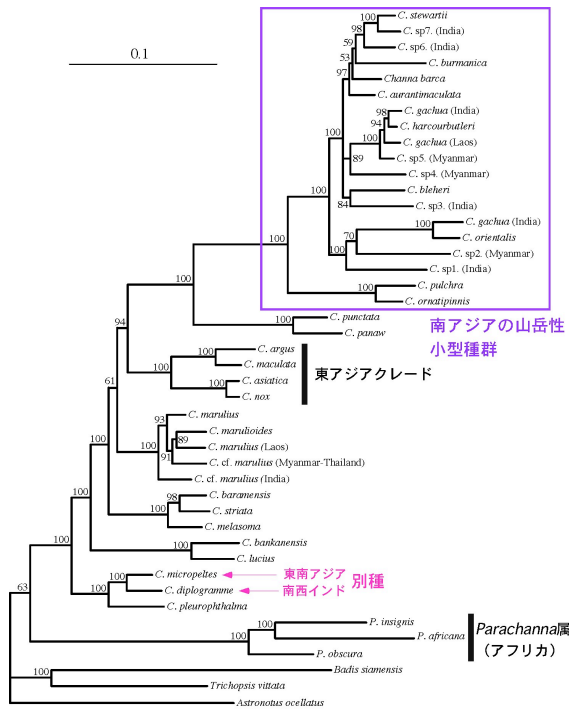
0.1

100 C. stewartii
98 C. sp7. (India)
59 C. sp6. (India)
53 C. burmanica
97 Channa barca
C. aurantimaculata
98 C. gachua (India)
94 C. harcourtbutleri
100 C. gachua (Laos)
89 C. sp5. (Myanmar)
100 C. sp4. (Myanmar)
C. bleheri
84 C. sp3. (India)
100 C. gachua (India)
70 C. orientalis
100 C. sp2. (Myanmar)
C. sp1. (India)
100
100 C. pulchra
C. ornatipinnis
100
100 C. punctata
C. panaw
94
100 C. argus
C. maculata
100
100 C. asiatica
C. nox
61
93 C. marulius
C. marulioides
89 C. marulius (Laos)
100
91 C. cf. marulius (Myanmar-Thailand)
C. cf. marulius (India)
100
98 C. baramensis
100 C. striata
C. melasoma
100
100 C. bankanensis
C. lucius
100 C. micropeltes
100 C. diplogramme
100 C. pleurophthalma
63
100 P. insignis
100 P. africana
P. obscura
100 Badis siamensis
Trichopsis vittata
Astronotus ocellatus

南アジアの山岳性小型種群

東アジアクレード

東南アジア
南西インド
別種

Parachanna属
（アフリカ）